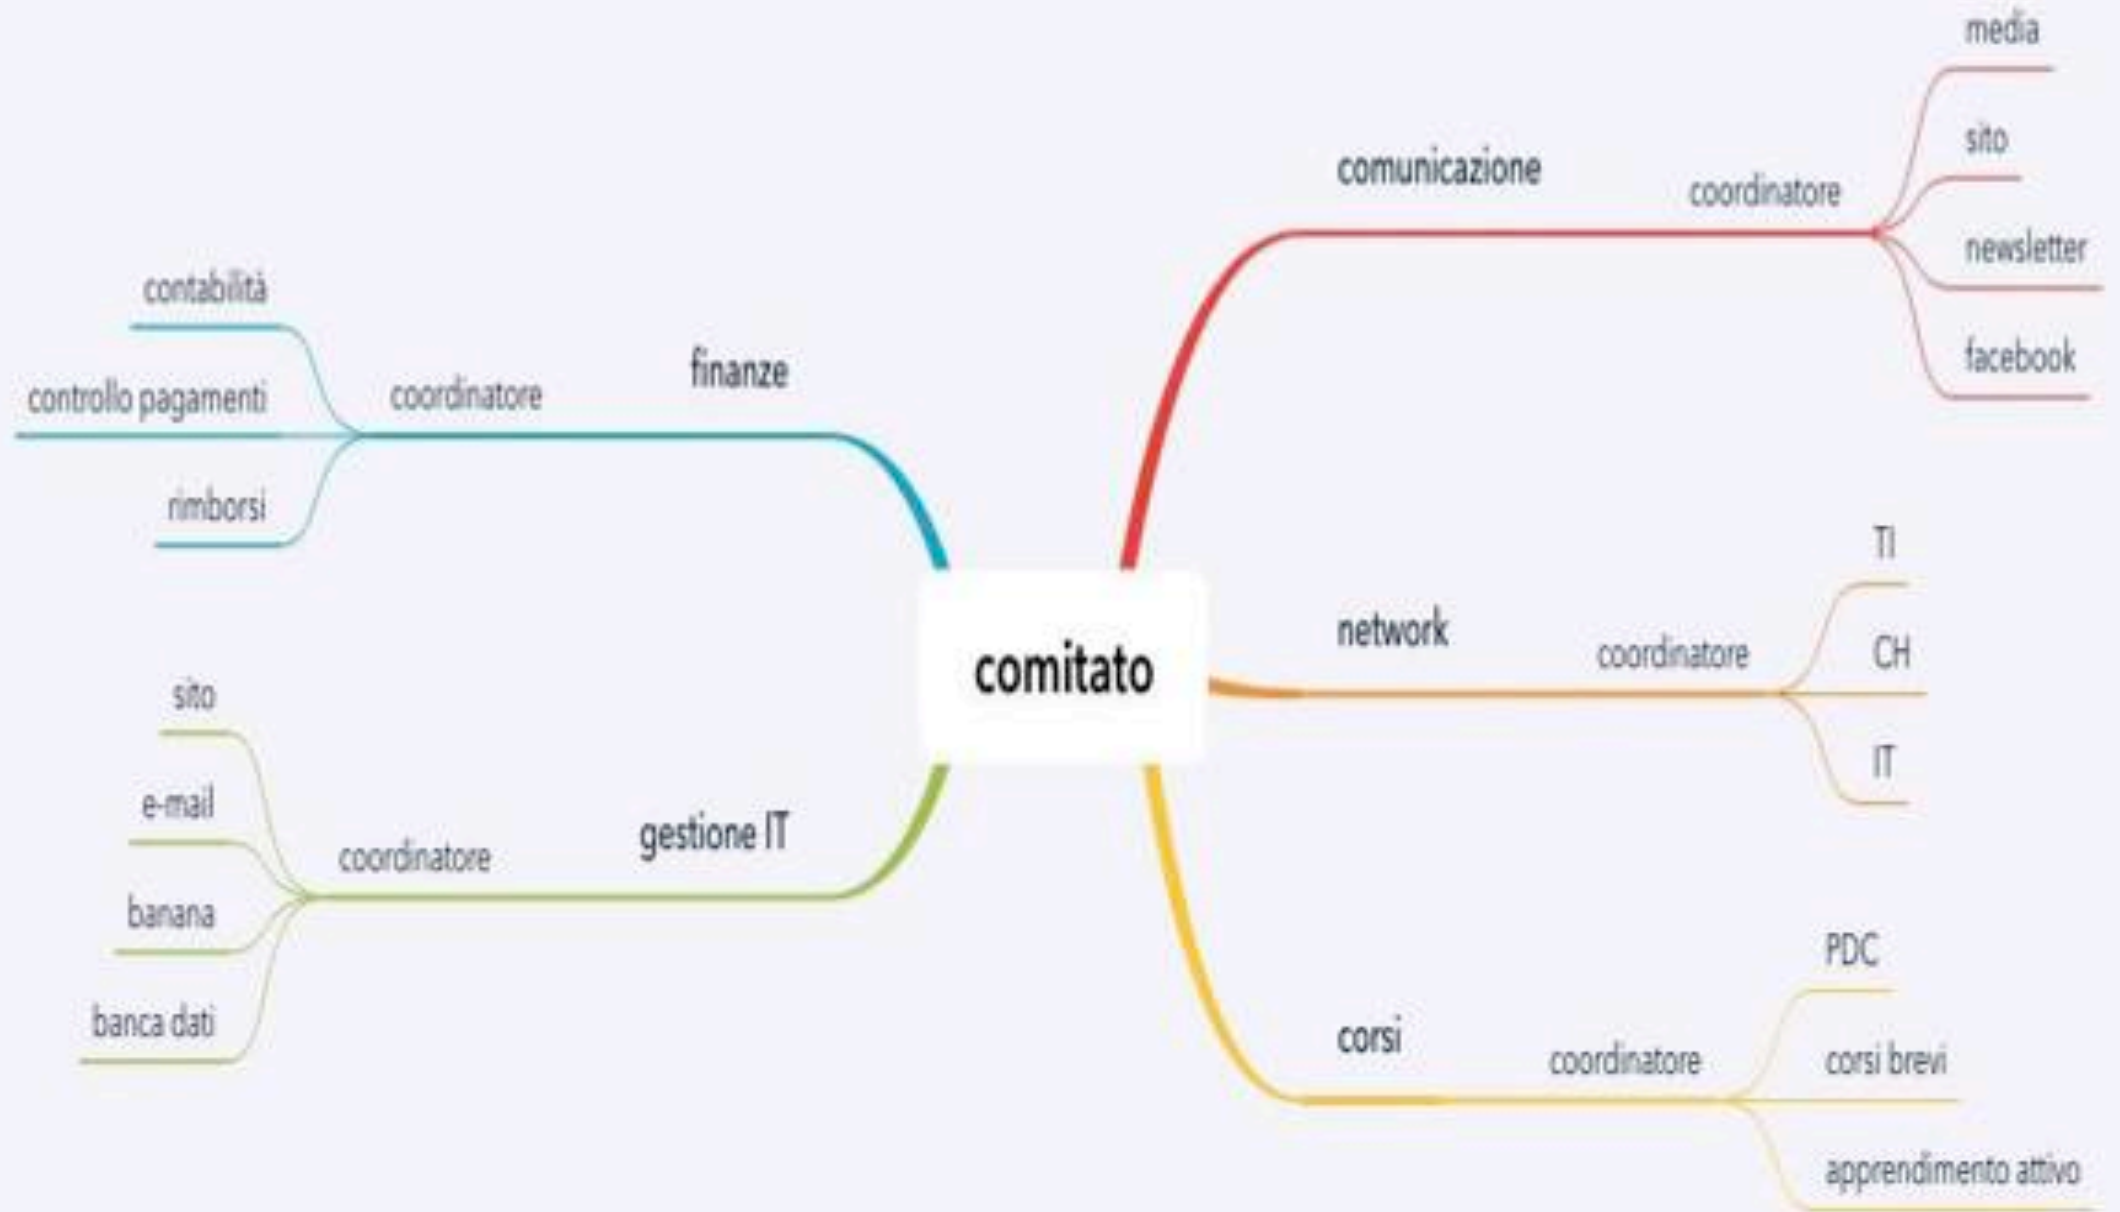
comitato

comunicazione
coordinatore
media
sito
newsletter
facebook

network
coordinatore
TI
CH
IT

corsi
coordinatore
PDC
corsi brevi
apprendimento attivo

finanze
coordinatore
contabilità
controllo pagamenti
rimborsi

gestione IT
coordinatore
sito
e-mail
banana
banca dati